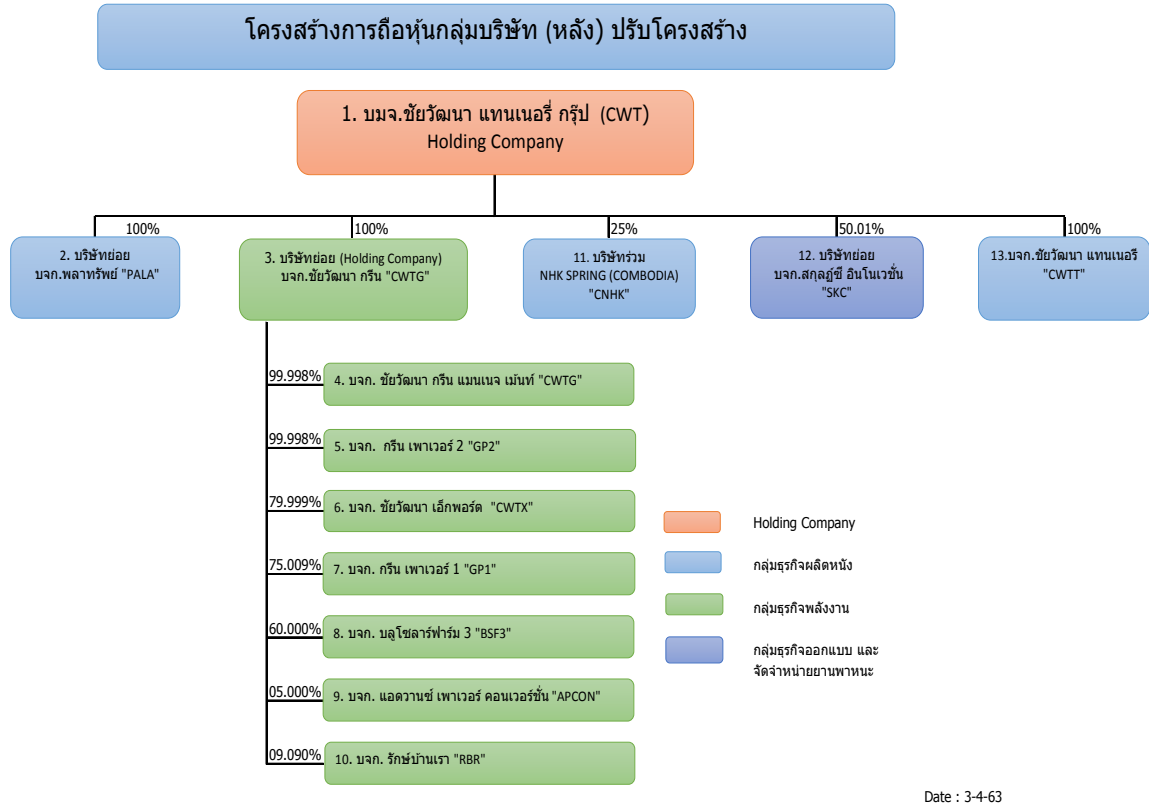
โครงสร้างการถือหุ้นกลุ่มบริษัท (หลัง) ปรับโครงสร้าง

1. บมจ.ชัยวัฒนา แทนเนอรี่ กรุ๊ป (CWT)
Holding Company

100%
2. บริษัทย่อย
บจก.พลาทรัพย์ "PALA"

100%
3. บริษัทย่อย (Holding Company)
บจก.ชัยวัฒนา กรีน "CWTG"

25%
11. บริษัทร่วม
NHK SPRING (COMBODIA)
"CNHK"

50.01%
12. บริษัทย่อย
บจก.สกุลฎ์ซี อินโนเวชั่น
"SKC"

100%
13.บจก.ชัยวัฒนา แทนเนอรี
"CWTT"

99.998% 4. บจก. ชัยวัฒนา กรีน แมนเนจ เม้นท์ "CWTG"

99.998% 5. บจก. กรีน เพาเวอร์ 2 "GP2"

79.999% 6. บจก. ชัยวัฒนา เอ็กพอร์ต "CWTX"

75.009% 7. บจก. กรีน เพาเวอร์ 1 "GP1"

60.000% 8. บจก. บลูโซลาร์ฟาร์ม 3 "BSF3"

05.000% 9. บจก. แอดวานซ์ เพาเวอร์ คอนเวอร์ชั่น "APCON"

09.090% 10. บจก. รักษ์บ้านเรา "RBR"

Holding Company

กลุ่มธุรกิจผลิตหนัง

กลุ่มธุรกิจพลังงาน

กลุ่มธุรกิจออกแบบ และ
จัดจำหน่ายยานพาหนะ

Date : 3-4-63